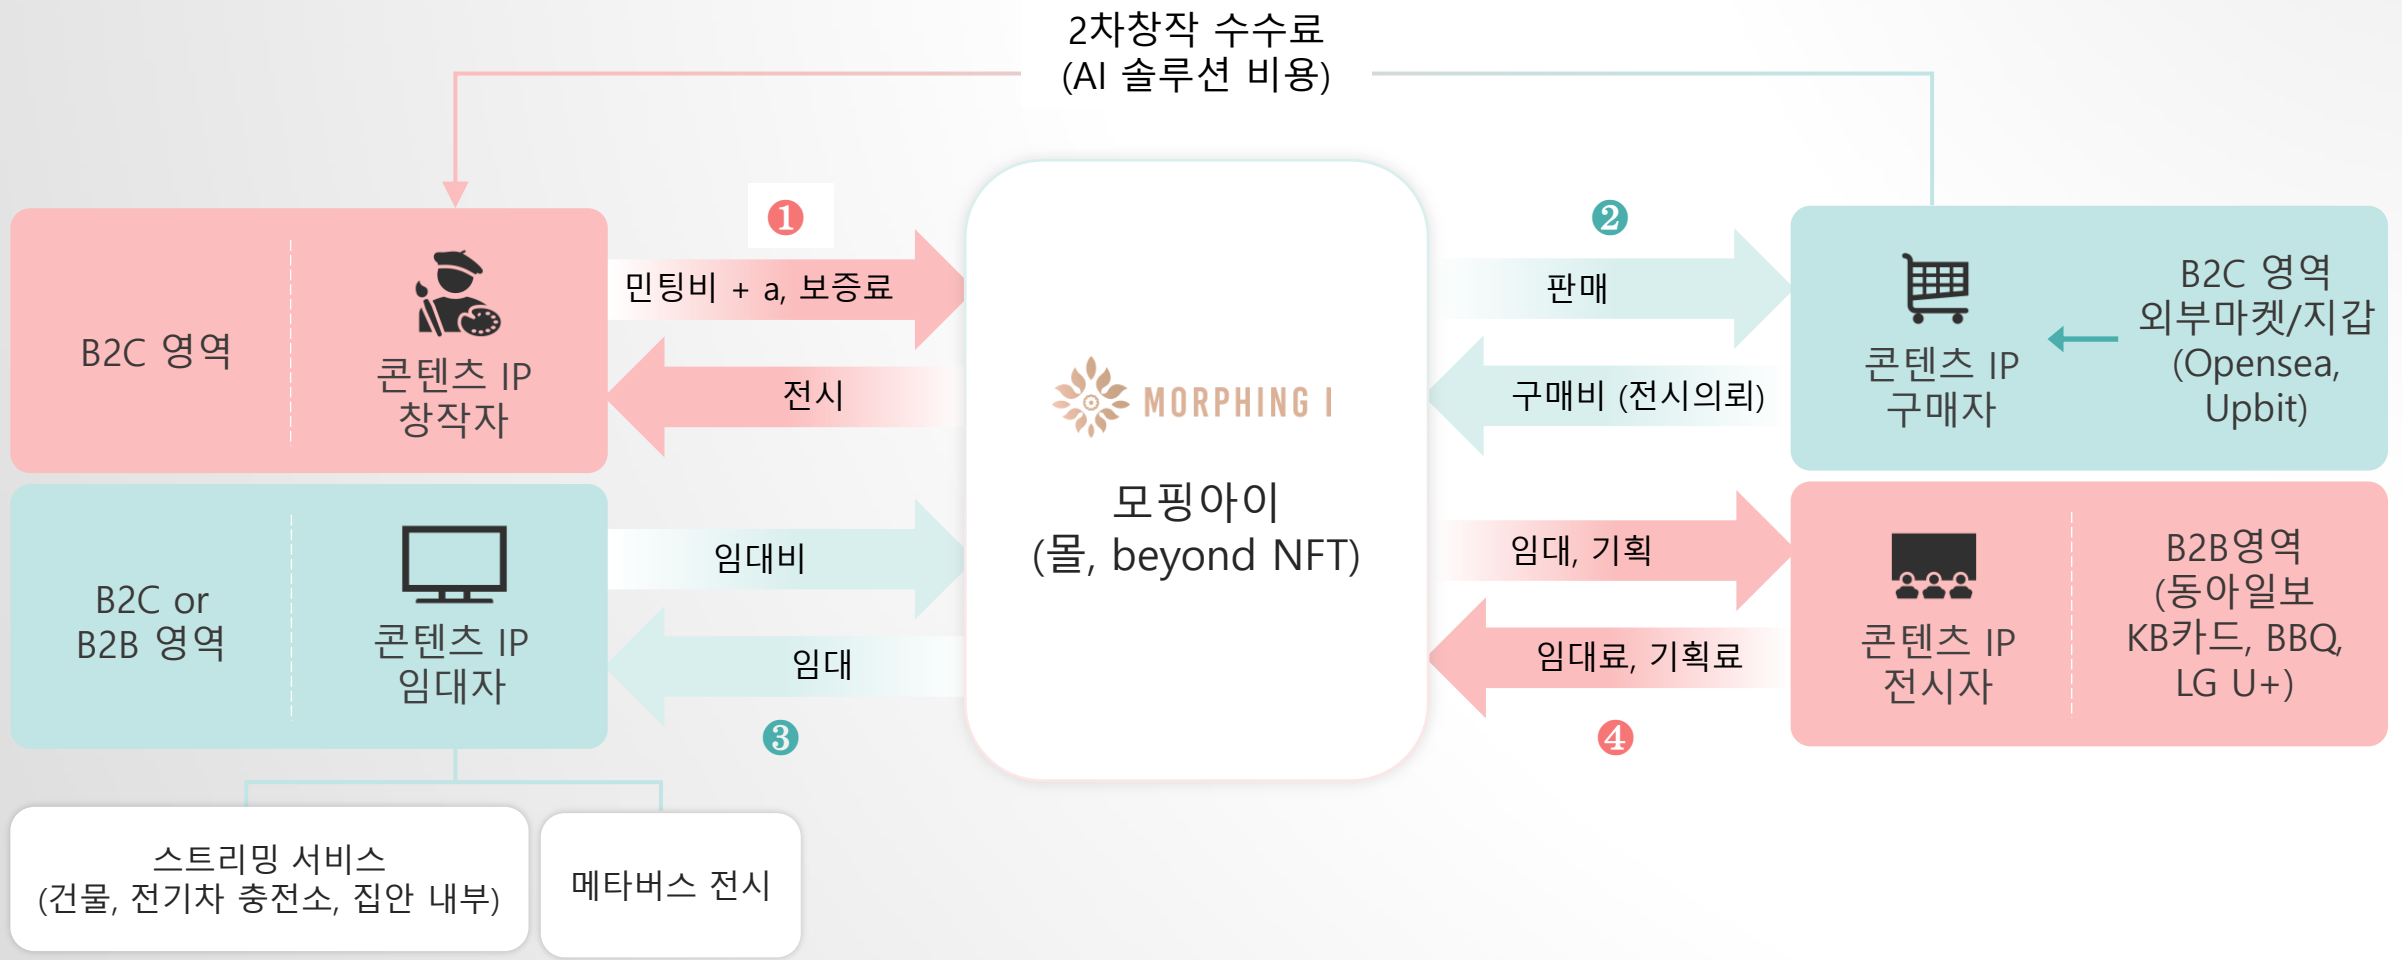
2차창작 수수료
(AI 솔루션 비용)

B2C 영역

콘텐츠 IP
창작자

❶

민팅비 + a, 보증료

전시

MORPHING I

모핑아이
(몰, beyond NFT)

❷

판매

구매비 (전시의뢰)

콘텐츠 IP
구매자

B2C 영역
외부마켓/지갑
(Opensea,
Upbit)

B2C or
B2B 영역

콘텐츠 IP
임대자

임대비

임대

❸

임대, 기획

임대료, 기획료

❹

콘텐츠 IP
전시자

B2B영역
(동아일보
KB카드, BBQ,
LG U+)

스트리밍 서비스
(건물, 전기차 충전소, 집안 내부)

메타버스 전시